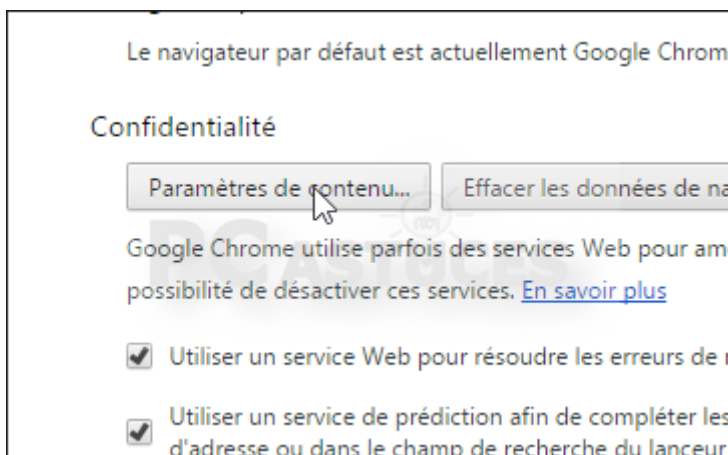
Le navigateur par défaut est actuellement Google Chrom

Confidentialité

Paramètres de contenu... Effacer les données de na

Google Chrome utilise parfois des services Web pour am possibilité de désactiver ces services. En savoir plus

Utiliser un service Web pour résoudre les erreurs de

Utiliser un service de prédiction afin de compléter les d'adresse ou dans le champ de recherche du lanceur

PC ASTUCES